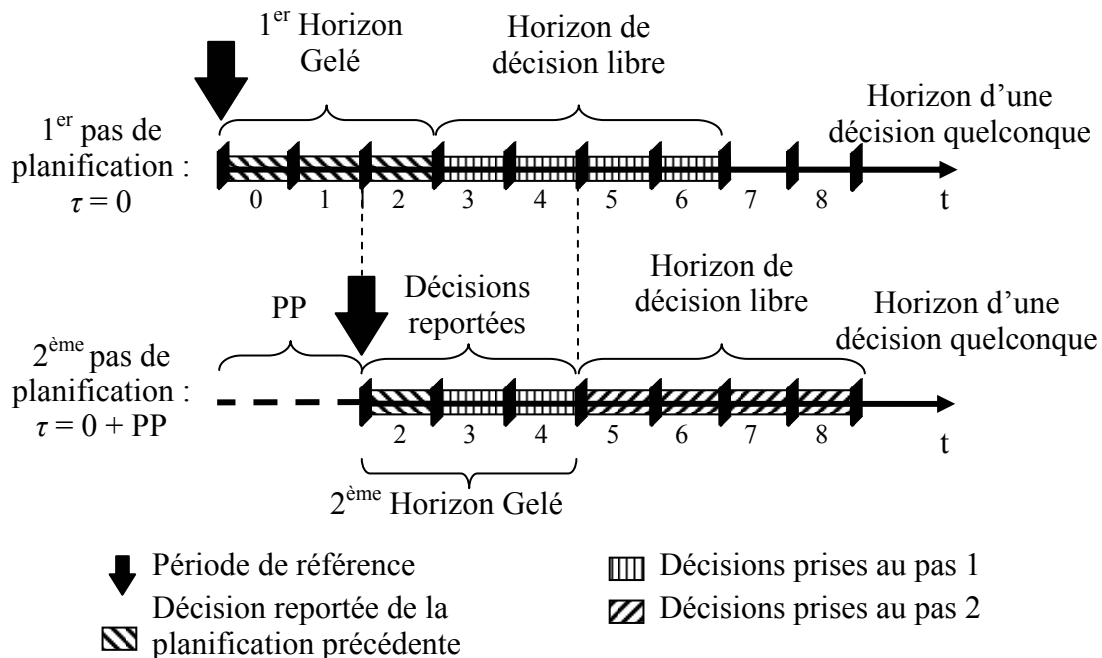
$1^{er}$ Horizon Gelé

Horizon de décision libre

$1^{er}$ pas de planification : $\tau = 0$

Horizon d'une décision quelconque

0 1 2 3 4 5 6 7 8 t

PP

Décisions reportées

Horizon de décision libre

Horizon d'une décision quelconque

$2^{ème}$ pas de planification : $\tau = 0 + PP$

2 3 4 5 6 7 8 t

$2^{ème}$ Horizon Gelé

Période de référence

Décision reportée de la planification précédente

Décisions prises au pas 1

Décisions prises au pas 2